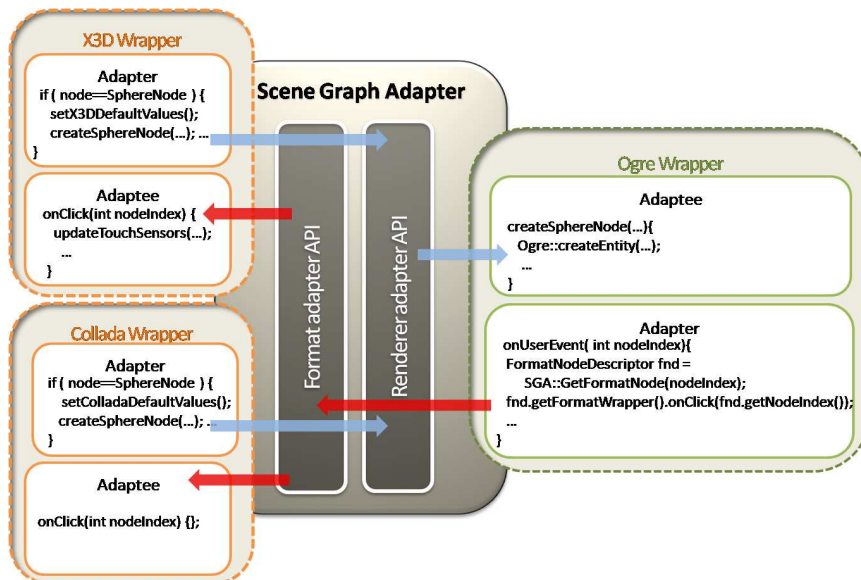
X3D Wrapper

Adapter
if ( node==SphereNode ) {
setX3DDefaultValues();
createSphereNode(...); ...
}

Adaptee
onClick(int nodeIndex) {
updateTouchSensors(...);
...
}

Scene Graph Adapter

Format adapter API

Renderer adapter API

Ogre Wrapper

Adaptee
createSphereNode(...){
Ogre::createEntity(...);
...
}

Adapter
onUserEvent( int nodeIndex){
FormatNodeDescriptor fnd =
SGA::GetFormatNode(nodeIndex);
fnd.getFormatWrapper().onClick(fnd.getNodeIndex());
...
}

Collada Wrapper

Adapter
if ( node==SphereNode ) {
setColladaDefaultValues();
createSphereNode(...); ...
}

Adaptee
onClick(int nodeIndex) {};